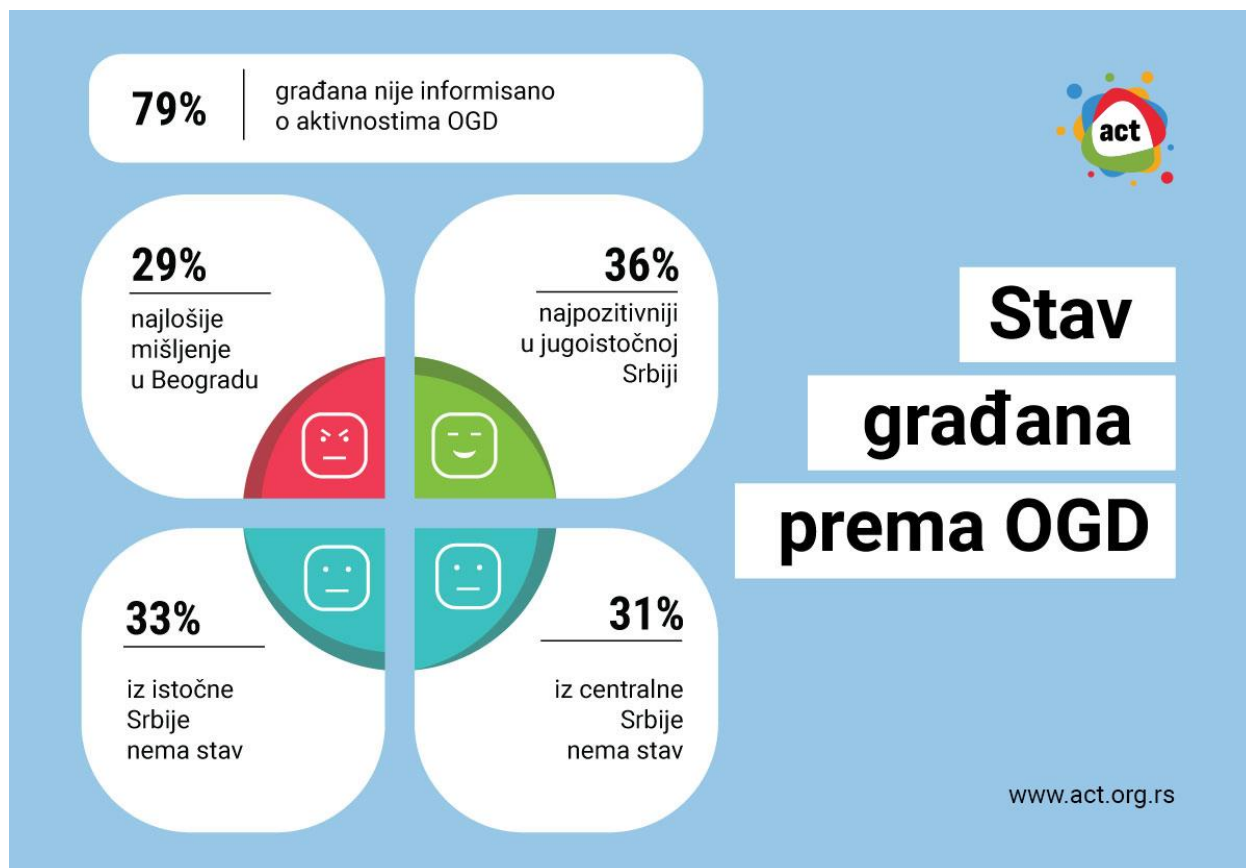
79%

građana nije informisano o aktivnostima OGD

act

29%

najlošije mišljenje u Beogradu

36%

najpozitivniji u jugoistočnoj Srbiji

Stav građana prema OGD

33%

iz istočne Srbije nema stav

31%

iz centralne Srbije nema stav

www.act.org.rs